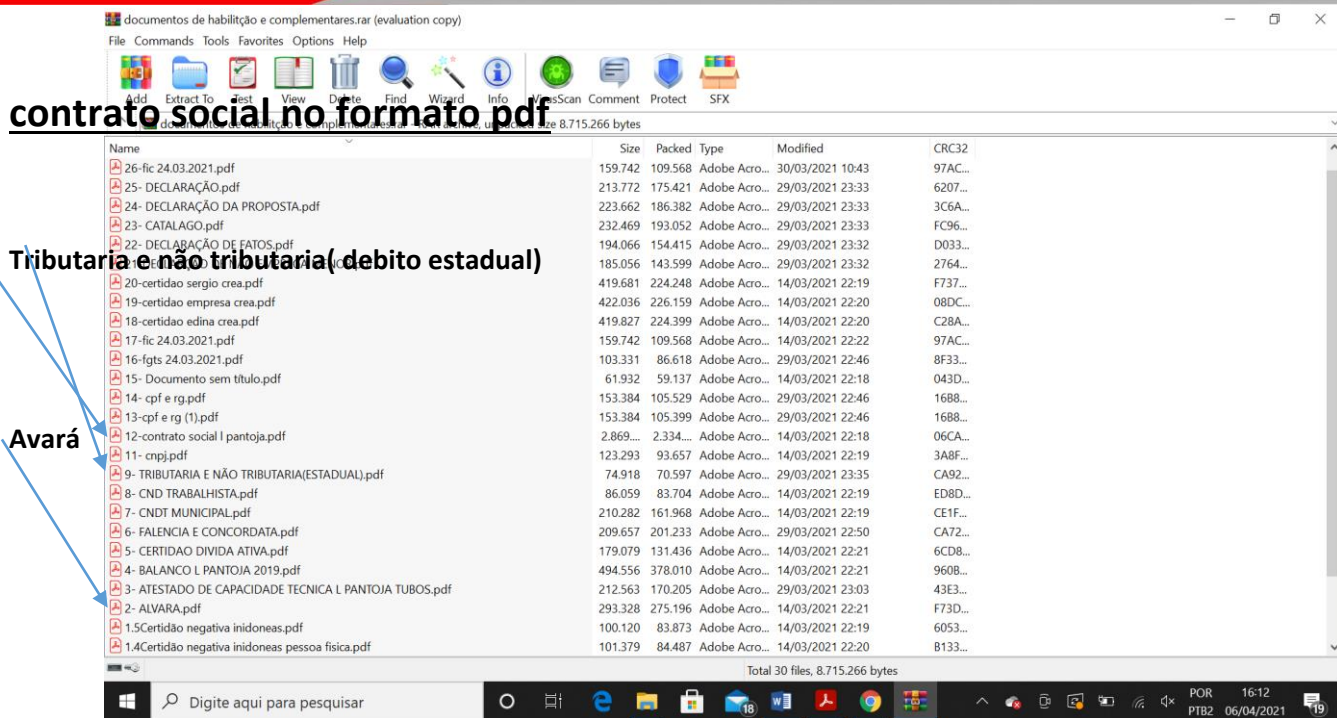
documentos de habilitção e complementares.rar (evaluation copy)

File Commands Tools Favorites Options Help

Add Extract To Test View Delete Find Wizard Info VirusScan Comment Protect SFX

contrato social no formato pdf

documentos de habilitção e complementares.rar - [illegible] size 8.715.266 bytes

Tributaria e não tributaria( debito estadual)

Avará

| Name | Size | Packed | Type | Modified | CRC32 |
|---|---|---|---|---|---|
| 26-fic 24.03.2021.pdf | 159.742 | 109.568 | Adobe Acro... | 30/03/2021 10:43 | 97AC... |
| 25- DECLARAÇÃO.pdf | 213.772 | 175.421 | Adobe Acro... | 29/03/2021 23:33 | 6207... |
| 24- DECLARAÇÃO DA PROPOSTA.pdf | 223.662 | 186.382 | Adobe Acro... | 29/03/2021 23:33 | 3C6A... |
| 23- CATALAGO.pdf | 232.469 | 193.052 | Adobe Acro... | 29/03/2021 23:33 | FC96... |
| 22- DECLARAÇÃO DE FATOS.pdf | 194.066 | 154.415 | Adobe Acro... | 29/03/2021 23:32 | D033... |
| 21- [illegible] | 185.056 | 143.599 | Adobe Acro... | 29/03/2021 23:32 | 2764... |
| 20-certidao sergio crea.pdf | 419.681 | 224.248 | Adobe Acro... | 14/03/2021 22:19 | F737... |
| 19-certidao empresa crea.pdf | 422.036 | 226.159 | Adobe Acro... | 14/03/2021 22:20 | 08DC... |
| 18-certidao edina crea.pdf | 419.827 | 224.399 | Adobe Acro... | 14/03/2021 22:20 | C28A... |
| 17-fic 24.03.2021.pdf | 159.742 | 109.568 | Adobe Acro... | 14/03/2021 22:22 | 97AC... |
| 16-fgts 24.03.2021.pdf | 103.331 | 86.618 | Adobe Acro... | 29/03/2021 22:46 | 8F33... |
| 15- Documento sem título.pdf | 61.932 | 59.137 | Adobe Acro... | 14/03/2021 22:18 | 043D... |
| 14- cpf e rg.pdf | 153.384 | 105.529 | Adobe Acro... | 29/03/2021 22:46 | 16B8... |
| 13-cpf e rg (1).pdf | 153.384 | 105.399 | Adobe Acro... | 29/03/2021 22:46 | 16B8... |
| 12-contrato social l pantoja.pdf | 2.869.... | 2.334.... | Adobe Acro... | 14/03/2021 22:18 | 06CA... |
| 11- cnpj.pdf | 123.293 | 93.657 | Adobe Acro... | 14/03/2021 22:19 | 3A8F... |
| 9- TRIBUTARIA E NÃO TRIBUTARIA(ESTADUAL).pdf | 74.918 | 70.597 | Adobe Acro... | 29/03/2021 23:35 | CA92... |
| 8- CND TRABALHISTA.pdf | 86.059 | 83.704 | Adobe Acro... | 14/03/2021 22:19 | ED8D... |
| 7- CNDT MUNICIPAL.pdf | 210.282 | 161.968 | Adobe Acro... | 14/03/2021 22:19 | CE1F... |
| 6- FALENCIA E CONCORDATA.pdf | 209.657 | 201.233 | Adobe Acro... | 29/03/2021 22:50 | CA72... |
| 5- CERTIDAO DIVIDA ATIVA.pdf | 179.079 | 131.436 | Adobe Acro... | 14/03/2021 22:21 | 6CD8... |
| 4- BALANCO L PANTOJA 2019.pdf | 494.556 | 378.010 | Adobe Acro... | 14/03/2021 22:21 | 960B... |
| 3- ATESTADO DE CAPACIDADE TECNICA L PANTOJA TUBOS.pdf | 212.563 | 170.205 | Adobe Acro... | 29/03/2021 23:03 | 43E3... |
| 2- ALVARA.pdf | 293.328 | 275.196 | Adobe Acro... | 14/03/2021 22:21 | F73D... |
| 1.5Certidão negativa inidoneas.pdf | 100.120 | 83.873 | Adobe Acro... | 14/03/2021 22:19 | 6053... |
| 1.4Certidão negativa inidoneas pessoa fisica.pdf | 101.379 | 84.487 | Adobe Acro... | 14/03/2021 22:20 | B133... |

Total 30 files, 8.715.266 bytes

Digite aqui para pesquisar

18

POR PTB2 16:12 06/04/2021 19